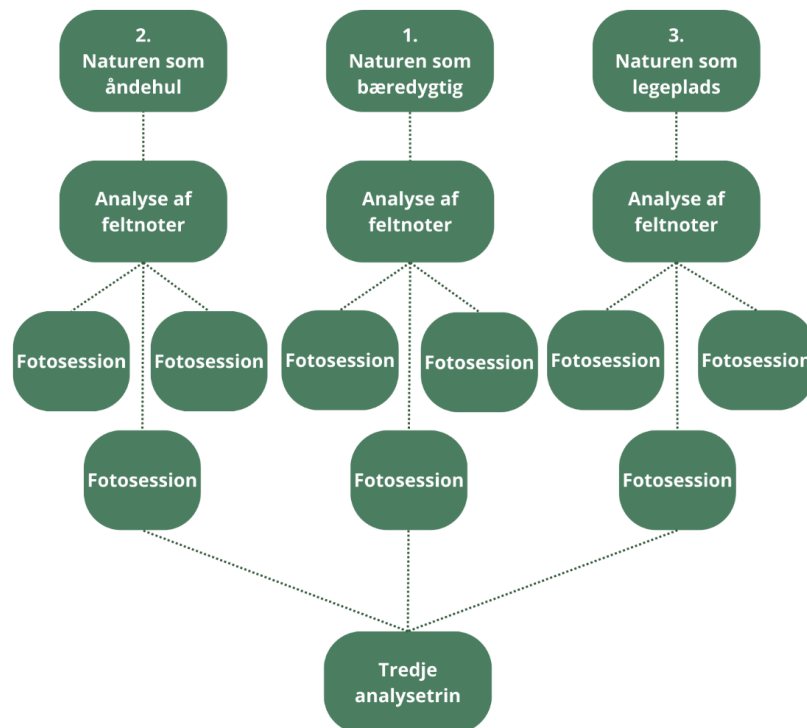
2.
Naturen som åndehul

1.
Naturen som bæredygtig

3.
Naturen som legeplads

Analyse af feltnoter

Analyse af feltnoter

Analyse af feltnoter

Fotosession

Fotosession

Fotosession

Fotosession

Fotosession

Fotosession

Fotosession

Fotosession

Fotosession

Tredje analysetrin